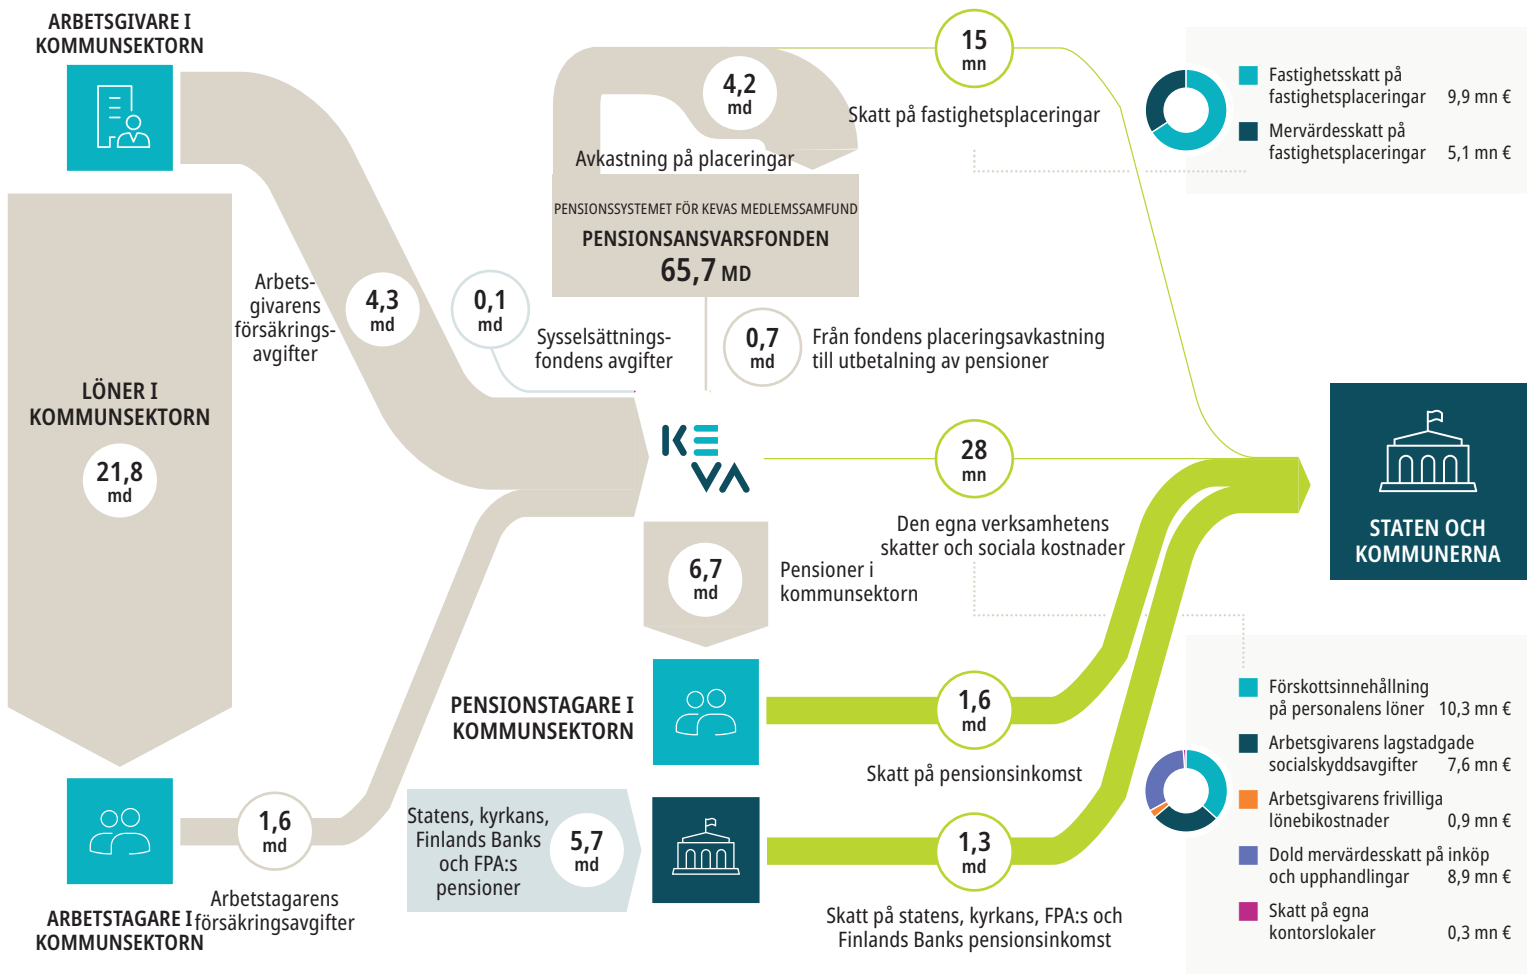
ARBETSGIVARE I KOMMUNSEKTORN

LÖNER I KOMMUNSEKTORN

21,8 md

Arbetsgivarens försäkringsavgifter

4,3 md

0,1 md

Sysselsättningsfondens avgifter

4,2 md

Avkastning på placeringar

PENSIONSSYSTEMET FÖR KEVAS MEDLEMSSAMFUND

PENSIONSANSVARSFONDEN

65,7 MD

15 mn

Skatt på fastighetsplaceringar

Fastighetsskatt på fastighetsplaceringar 9,9 mn €

Mervärdesskatt på fastighetsplaceringar 5,1 mn €

0,7 md

Från fondens placeringsavkastning till utbetalning av pensioner

KEVA

28 mn

Den egna verksamhetens skatter och sociala kostnader

STATEN OCH KOMMUNERNA

6,7 md

Pensioner i kommunsektorn

PENSIONSTAGARE I KOMMUNSEKTORN

1,6 md

Skatt på pensionsinkomst

Förskottsinnehållning på personalens löner 10,3 mn €

Arbetsgivarens lagstadgade socialskyddsavgifter 7,6 mn €

Arbetsgivarens frivilliga lönebikostnader 0,9 mn €

Dold mervärdesskatt på inköp och upphandlingar 8,9 mn €

Skatt på egna kontorslokaler 0,3 mn €

1,6 md

Arbetstagarens försäkringsavgifter

ARBETSTAGARE I KOMMUNSEKTORN

Statens, kyrkans, Finlands Banks och FPA:s pensioner

5,7 md

1,3 md

Skatt på statens, kyrkans, FPA:s och Finlands Banks pensionsinkomst